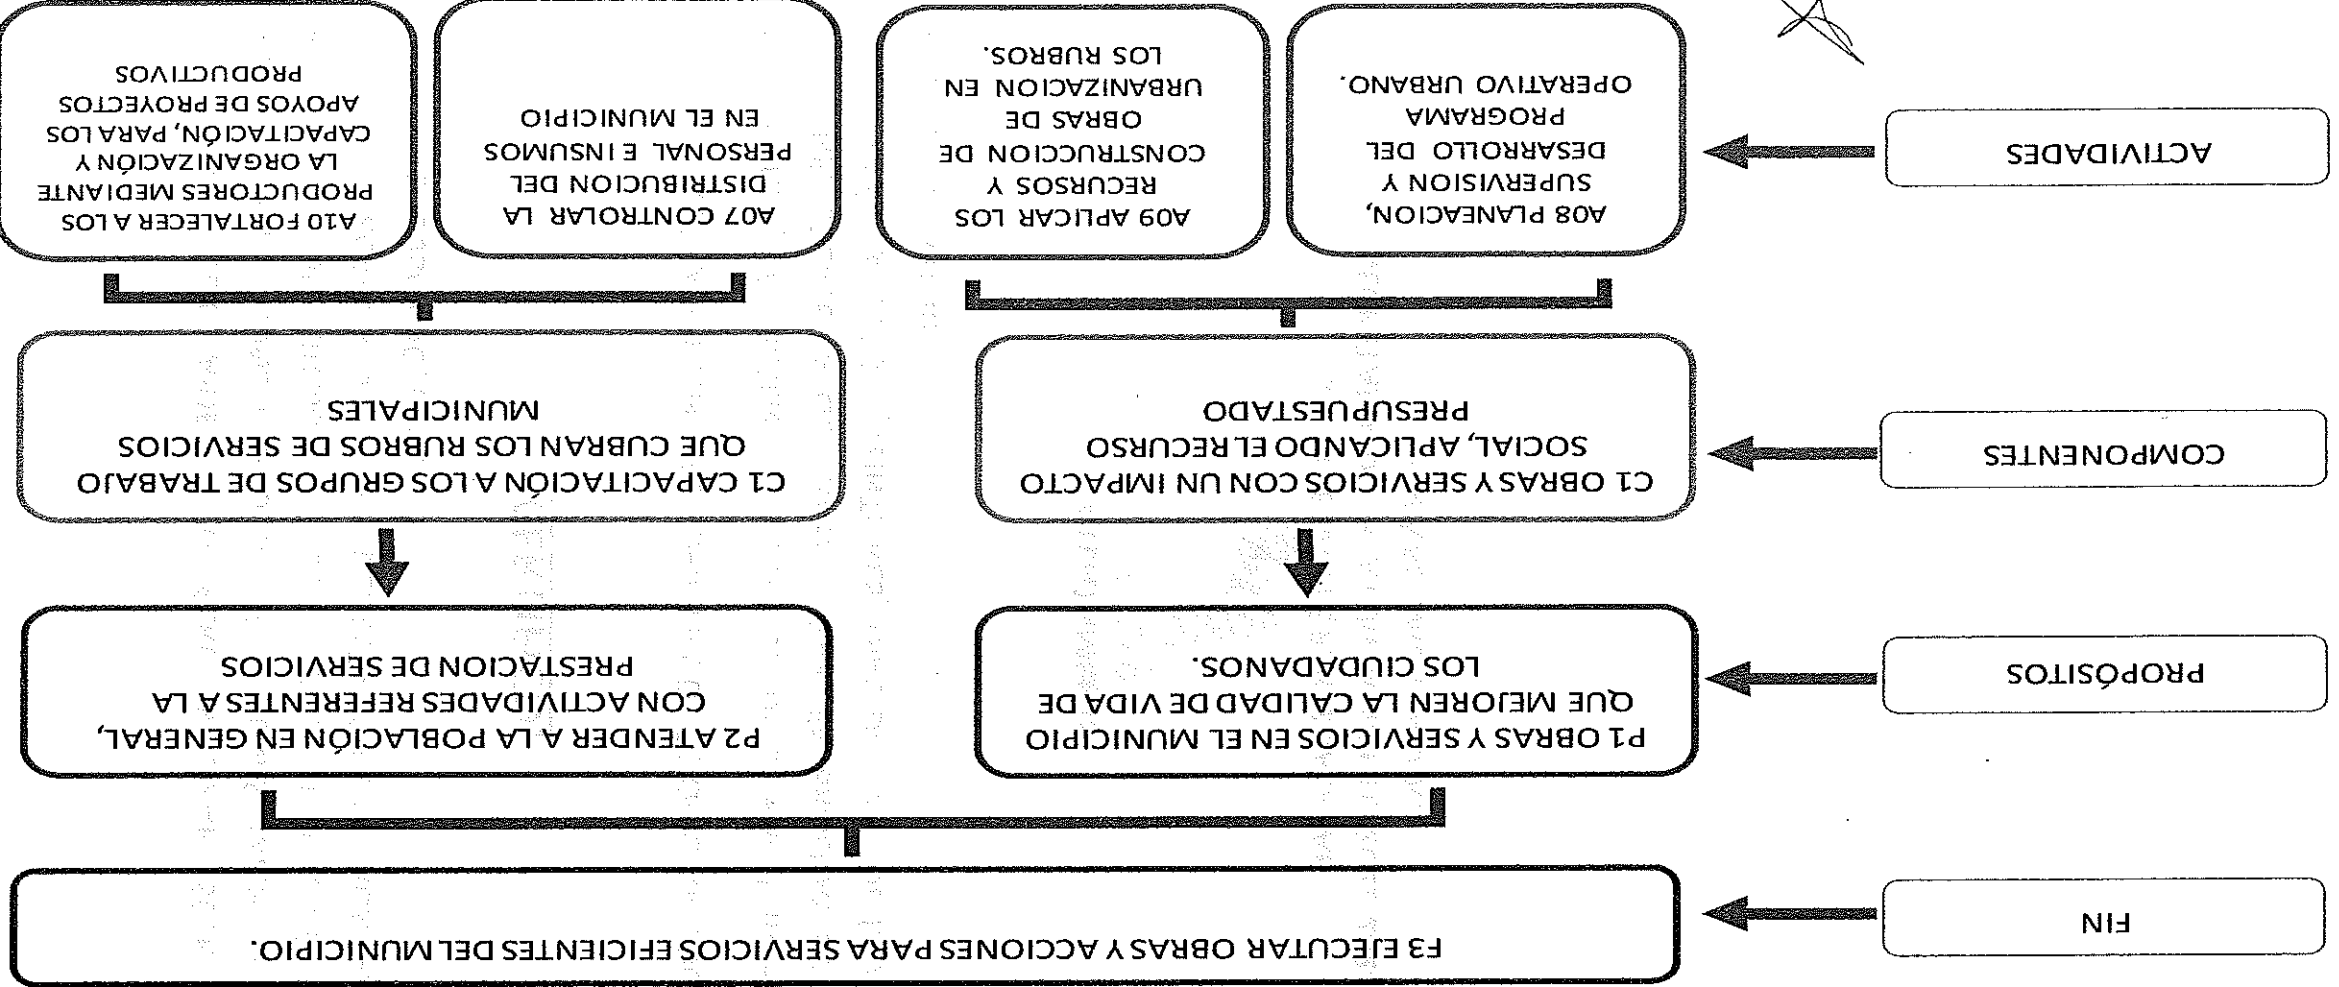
FIN

F3 EJECUTAR OBRAS Y ACCIONES PARA SERVICIOS EFICIENTES DEL MUNICIPIO.

PROPÓSITOS

P1 OBRAS Y SERVICIOS EN EL MUNICIPIO QUE MEJOREN LA CALIDAD DE VIDA DE LOS CIUDADANOS.

P2 ATENDER A LA POBLACIÓN EN GENERAL, CON ACTIVIDADES REFERENTES A LA PRESTACION DE SERVICIOS

COMPONENTES

C1 OBRAS Y SERVICIOS CON UN IMPACTO SOCIAL, APLICANDO EL RECURSO PRESUPUESTADO

C1 CAPACITACIÓN A LOS GRUPOS DE TRABAJO QUE CUBRAN LOS RUBROS DE SERVICIOS MUNICIPALES

ACTIVIDADES

A08 PLANEACION, SUPERVISION Y DESARROLLO DEL PROGRAMA OPERATIVO URBANO.

A09 APLICAR LOS RECURSOS Y CONSTRUCCION DE OBRAS DE URBANIZACION EN LOS RUBROS.

A07 CONTROLAR LA DISTRIBUCION DEL PERSONAL E INSUMOS EN EL MUNICIPIO

A10 FORTALECER A LOS PRODUCTORES MEDIANTE LA ORGANIZACIÓN Y CAPACITACIÓN, PARA LOS APOYOS DE PROYECTOS PRODUCTIVOS